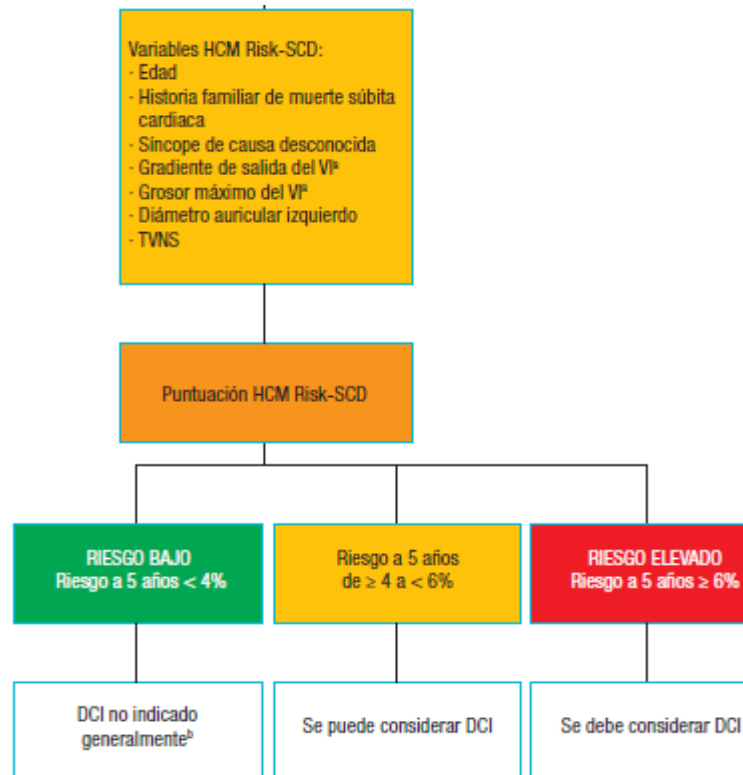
Variables HCM Risk-SCD:
- Edad
- Historia familiar de muerte súbita cardiaca
- Síncope de causa desconocida
- Gradiente de salida del VI$^{a}$
- Grosor máximo del VI$^{a}$
- Diámetro auricular izquierdo
- TVNS

Puntuación HCM Risk-SCD

RIESGO BAJO
Riesgo a 5 años < 4%

Riesgo a 5 años
de ≥ 4 a < 6%

RIESGO ELEVADO
Riesgo a 5 años ≥ 6%

DCI no indicado generalmente$^{b}$

Se puede considerar DCI

Se debe considerar DCI